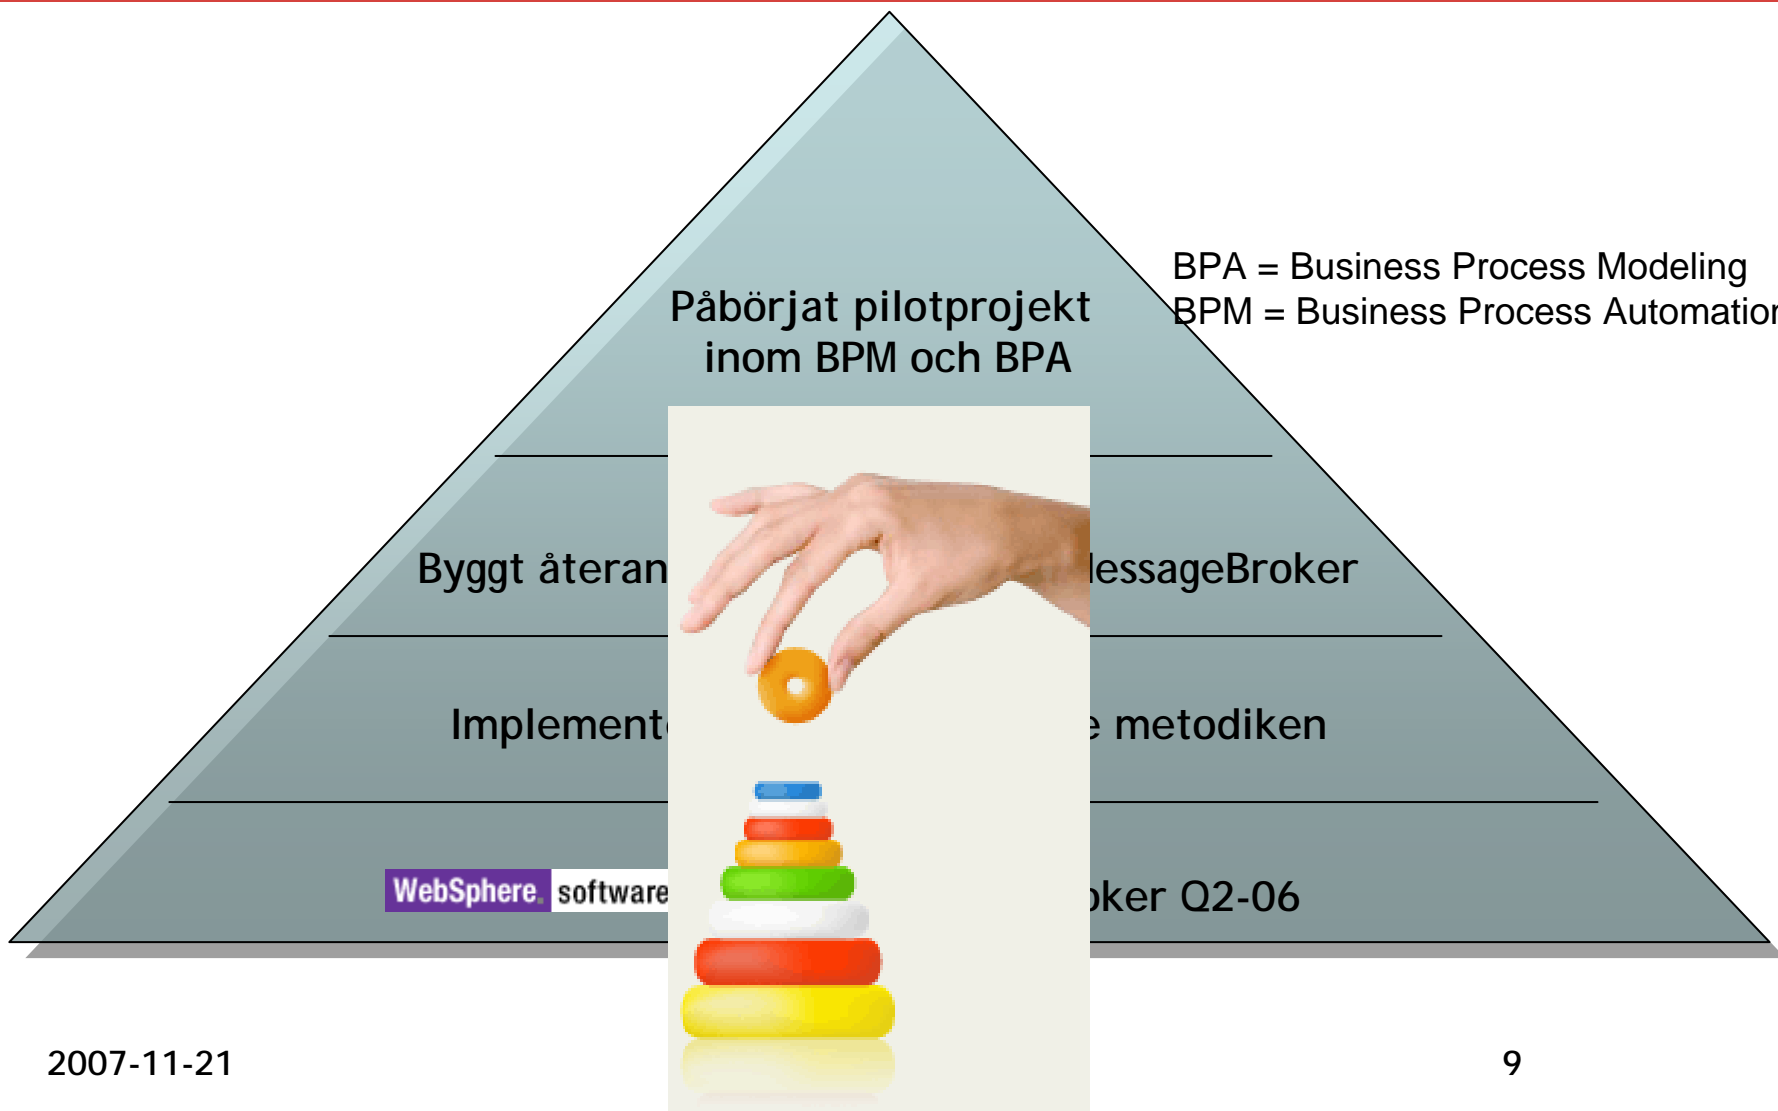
Påbörjat pilotprojekt inom BPM och BPA

BPA = Business Process Modeling
BPM = Business Process Automatio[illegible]

Byggt återan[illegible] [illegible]essageBroker

Implement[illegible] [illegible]e metodiken

WebSphere. software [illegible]oker Q2-06

2007-11-21

9